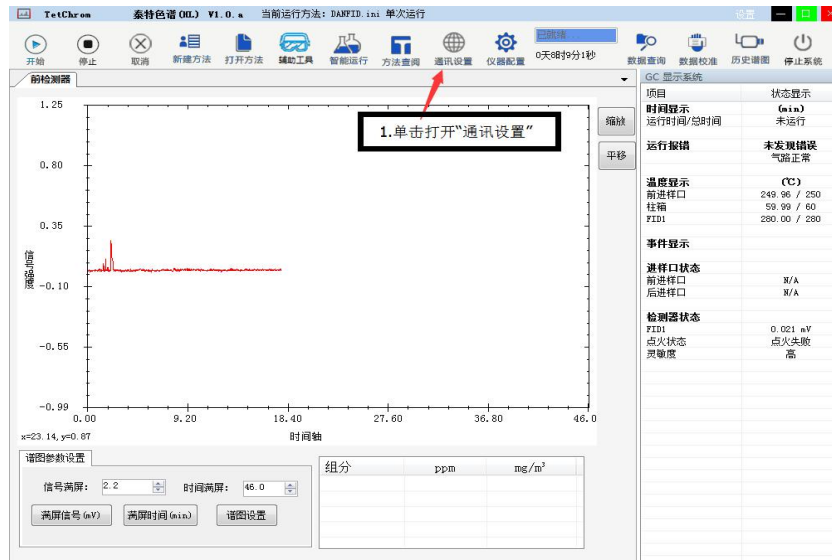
TetChrom　泰特色谱(HL) V1.0.a　当前运行方法：DANFID.ini 单次运行

设置

开始　停止　取消　新建方法　打开方法　辅助工具　智能运行　方法查询　通讯设置　仪器配置　已就绪　0天0时9分1秒　数据查询　数据校准　历史谱图　停止系统

前检测器

1.单击打开"通讯设置"

缩放

平移

1.25
0.80
0.35
-0.10
-0.55
-0.99

信号强度

0.00　9.20　18.40　27.60　36.80　46.0

x=23.14, y=0.87　时间轴

谱图参数设置

信号满屏：2.2　时间满屏：46.0

满屏信号(mV)　满屏时间(min)　谱图设置

| 组分 | ppm | mg/m$^3$ |
|---|---|---|
| | | |

GC 显示系统

| 项目 | 状态显示 |
|---|---|
| 时间显示 | (min) |
| 运行时间/总时间 | 未运行 |
| 运行报错 | 未发现错误 |
| | 气路正常 |
| 温度显示 | (℃) |
| 前进样口 | 249.96 / 250 |
| 柱箱 | 59.99 / 60 |
| FID1 | 280.00 / 280 |
| 事件显示 | |
| 进样口状态 | |
| 前进样口 | N/A |
| 后进样口 | N/A |
| 检测器状态 | |
| FID1 | 0.021 mV |
| 点火状态 | 点火失败 |
| 灵敏度 | 高 |